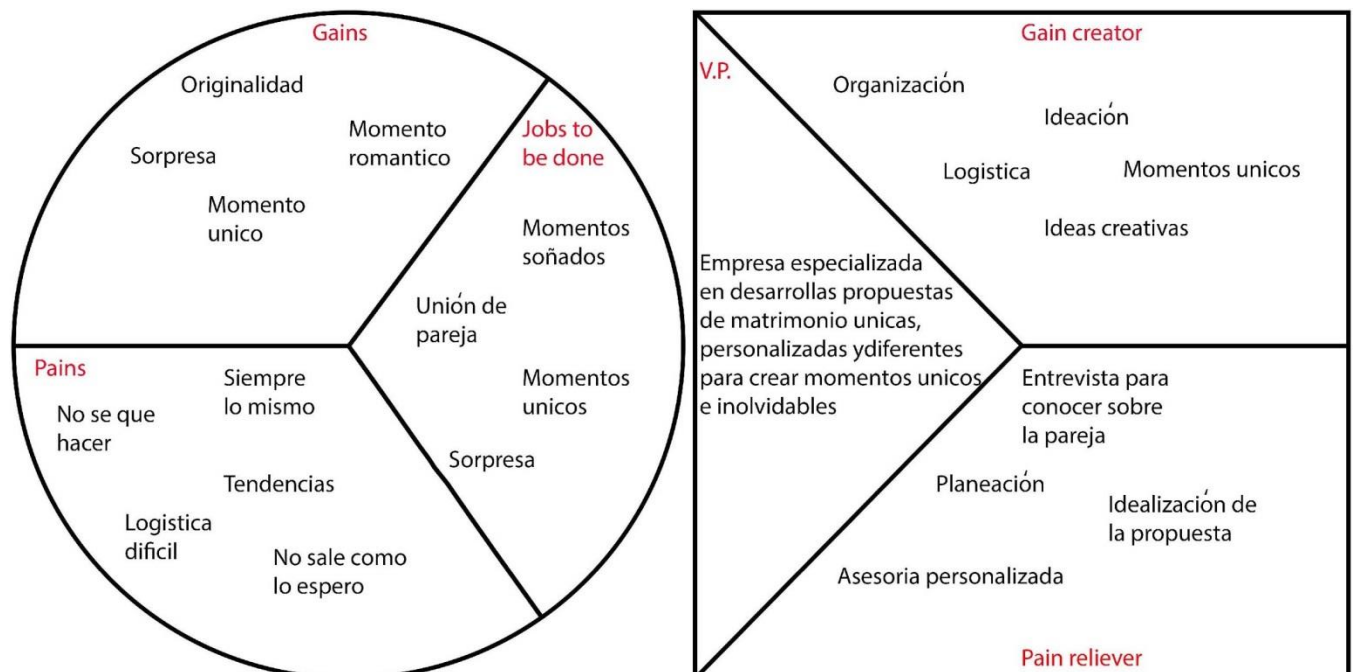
Gains

Originalidad

Sorpresa

Momento romantico

Momento unico

Jobs to be done

Momentos soñados

Unión de pareja

Momentos unicos

Sorpresa

Pains

No se que hacer

Siempre lo mismo

Tendencias

Logistica dificil

No sale como lo espero

V.P.

Gain creator

Organización

Ideación

Logistica

Momentos unicos

Ideas creativas

Empresa especializada en desarrollas propuestas de matrimonio unicas, personalizadas ydiferentes para crear momentos unicos e inolvidables

Entrevista para conocer sobre la pareja

Planeación

Idealización de la propuesta

Asesoria personalizada

Pain reliever